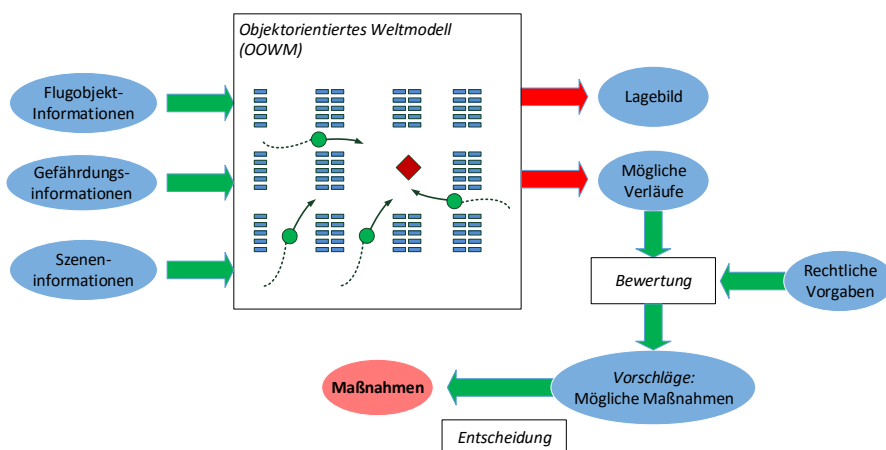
Objektorientiertes Weltmodell (OOWM)

Flugobjekt-Informationen

Gefährdungs-informationen

Szenen-informationen

Lagebild

Mögliche Verläufe

Bewertung

Rechtliche Vorgaben

Vorschläge: Mögliche Maßnahmen

Maßnahmen

Entscheidung